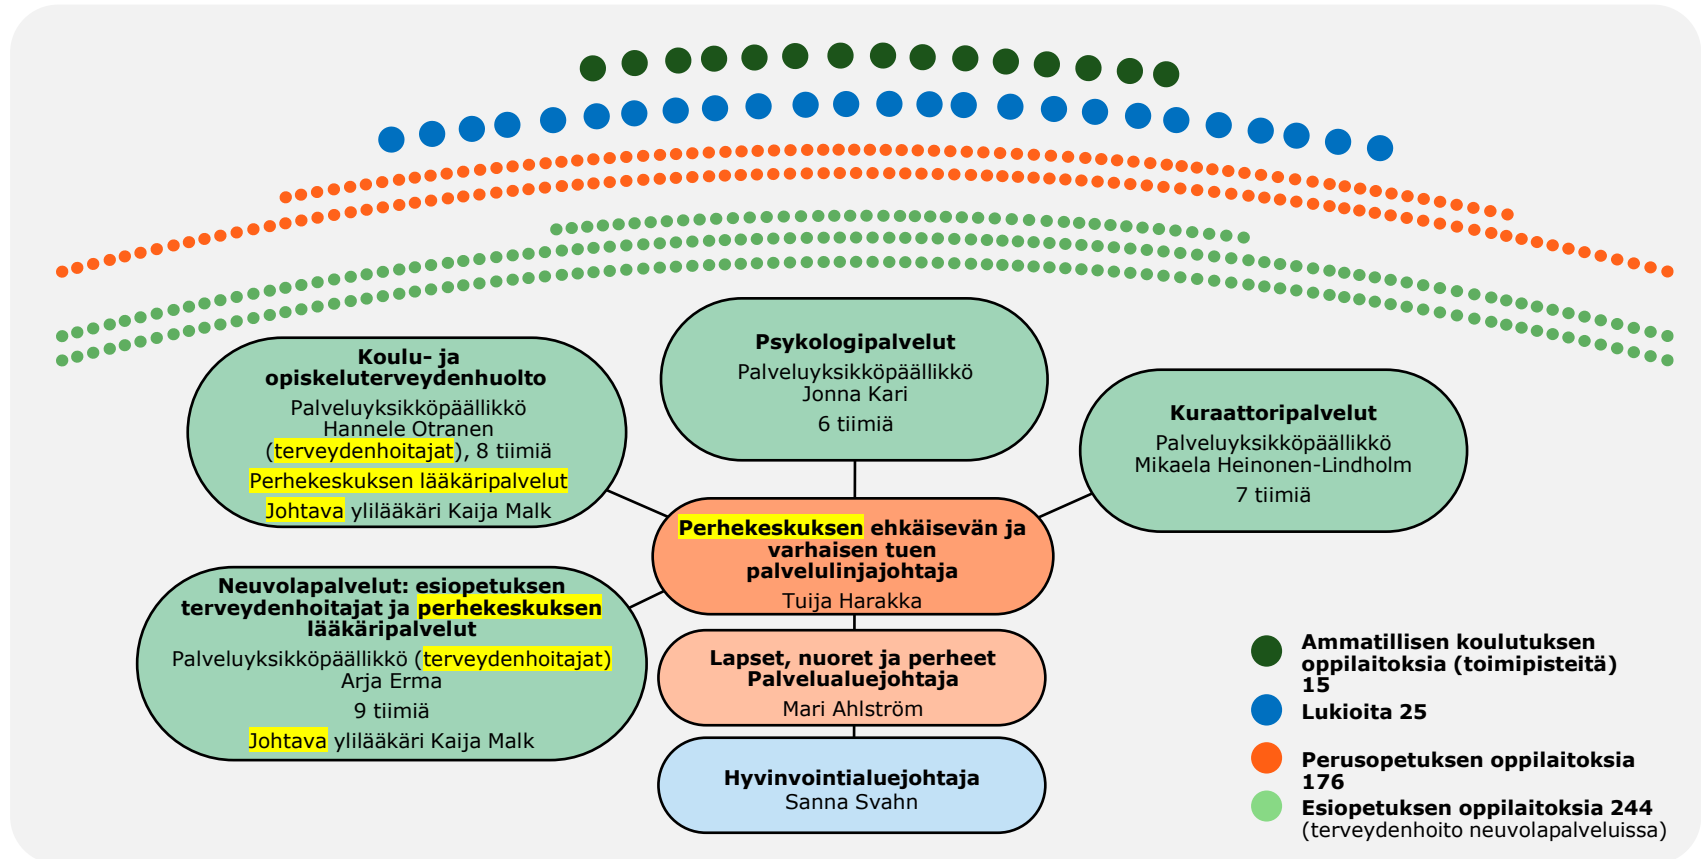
Psykologipalvelut
Palveluyksikköpäällikkö
Jonna Kari
6 tiimiä

Koulu- ja opiskeluterveydenhuolto
Palveluyksikköpäällikkö
Hannele Otranen
(terveydenhoitajat), 8 tiimiä
Perhekeskuksen lääkäripalvelut
Johtava ylilääkäri Kaija Malk

Kuraattoripalvelut
Palveluyksikköpäällikkö
Mikaela Heinonen-Lindholm
7 tiimiä

Perhekeskuksen ehkäisevän ja varhaisen tuen palvelulinjajohtaja
Tuija Harakka

Neuvolapalvelut: esiopetuksen terveydenhoitajat ja perhekeskuksen lääkäripalvelut
Palveluyksikköpäällikkö (terveydenhoitajat)
Arja Erma
9 tiimiä
Johtava ylilääkäri Kaija Malk

Lapset, nuoret ja perheet
Palvelualuejohtaja
Mari Ahlström

Hyvinvointialuejohtaja
Sanna Svahn

Ammatillisen koulutuksen oppilaitoksia (toimipisteitä) 15
Lukioita 25
Perusopetuksen oppilaitoksia 176
Esiopetuksen oppilaitoksia 244
(terveydenhoito neuvolapalveluissa)